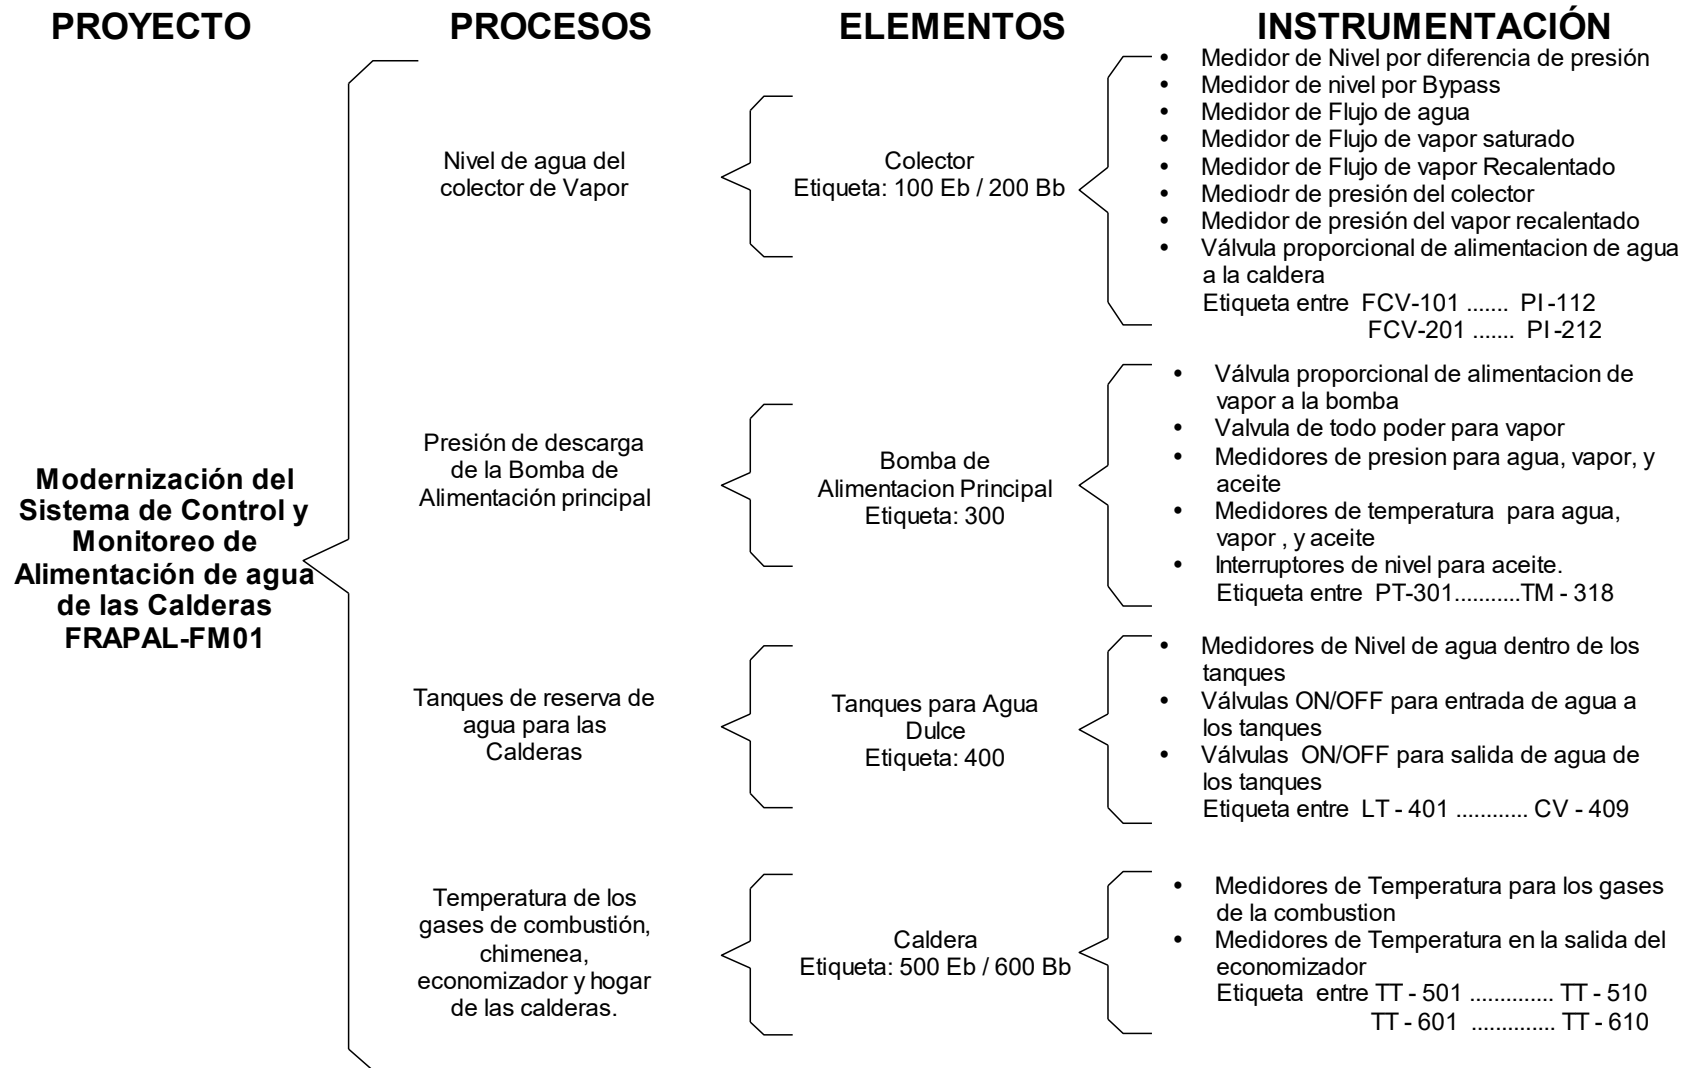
PROYECTO

PROCESOS

ELEMENTOS

INSTRUMENTACIÓN

Modernización del Sistema de Control y Monitoreo de Alimentación de agua de las Calderas FRAPAL-FM01

Nivel de agua del colector de Vapor

Colector
Etiqueta: 100 Eb / 200 Bb

- Medidor de Nivel por diferencia de presión
- Medidor de nivel por Bypass
- Medidor de Flujo de agua
- Medidor de Flujo de vapor saturado
- Medidor de Flujo de vapor Recalentado
- Mediodr de presión del colector
- Medidor de presión del vapor recalentado
- Válvula proporcional de alimentacion de agua a la caldera

Etiqueta entre FCV-101 ....... PI-112
FCV-201 ....... PI-212

Presión de descarga de la Bomba de Alimentación principal

Bomba de Alimentacion Principal
Etiqueta: 300

- Válvula proporcional de alimentacion de vapor a la bomba
- Valvula de todo poder para vapor
- Medidores de presion para agua, vapor, y aceite
- Medidores de temperatura para agua, vapor , y aceite
- Interruptores de nivel para aceite.

Etiqueta entre PT-301...........TM - 318

Tanques de reserva de agua para las Calderas

Tanques para Agua Dulce
Etiqueta: 400

- Medidores de Nivel de agua dentro de los tanques
- Válvulas ON/OFF para entrada de agua a los tanques
- Válvulas ON/OFF para salida de agua de los tanques

Etiqueta entre LT - 401 ............ CV - 409

Temperatura de los gases de combustión, chimenea, economizador y hogar de las calderas.

Caldera
Etiqueta: 500 Eb / 600 Bb

- Medidores de Temperatura para los gases de la combustion
- Medidores de Temperatura en la salida del economizador

Etiqueta entre TT - 501 ............. TT - 510
TT - 601 ............. TT - 610